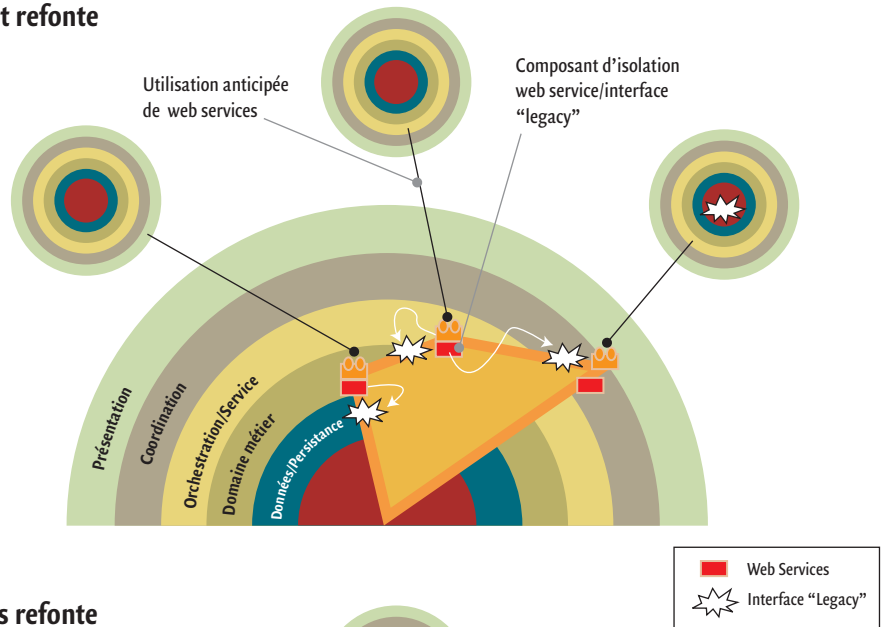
t refonte

Utilisation anticipée de web services

Composant d'isolation web service/interface "legacy"

Présentation

Coordination

Orchestration/Service

Domaine métier

Données/Persistance

Web Services

Interface "Legacy"

s refonte